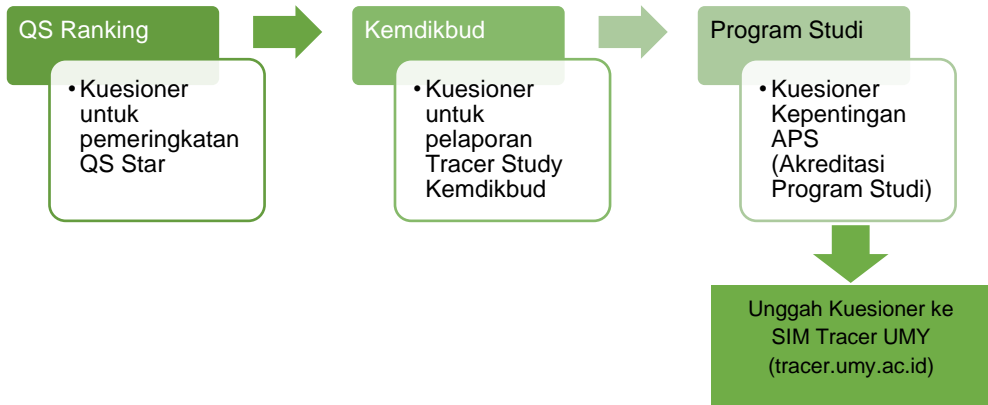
QS Ranking

• Kuesioner untuk pemeringkatan QS Star

Kemdikbud

• Kuesioner untuk pelaporan Tracer Study Kemdikbud

Program Studi

• Kuesioner Kepentingan APS (Akreditasi Program Studi)

Unggah Kuesioner ke SIM Tracer UMY (tracer.umy.ac.id)